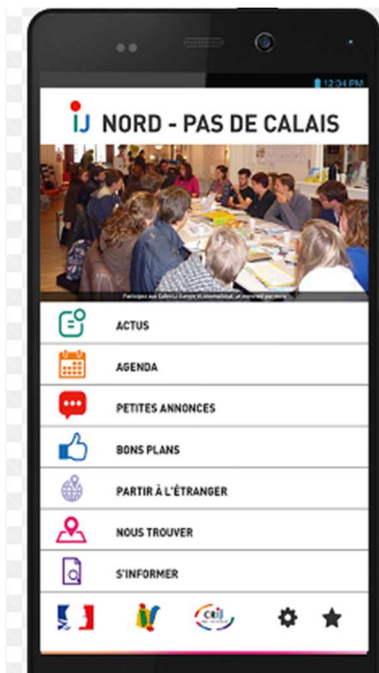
12:34 PM

IJ NORD - PAS DE CALAIS

Participez aux Cafés IJ Europe et International, un mercredi par mois

ACTUS

AGENDA

PETITES ANNONCES

BONS PLANS

PARTIR À L'ÉTRANGER

NOUS TROUVER

S'INFORMER

CRIJ